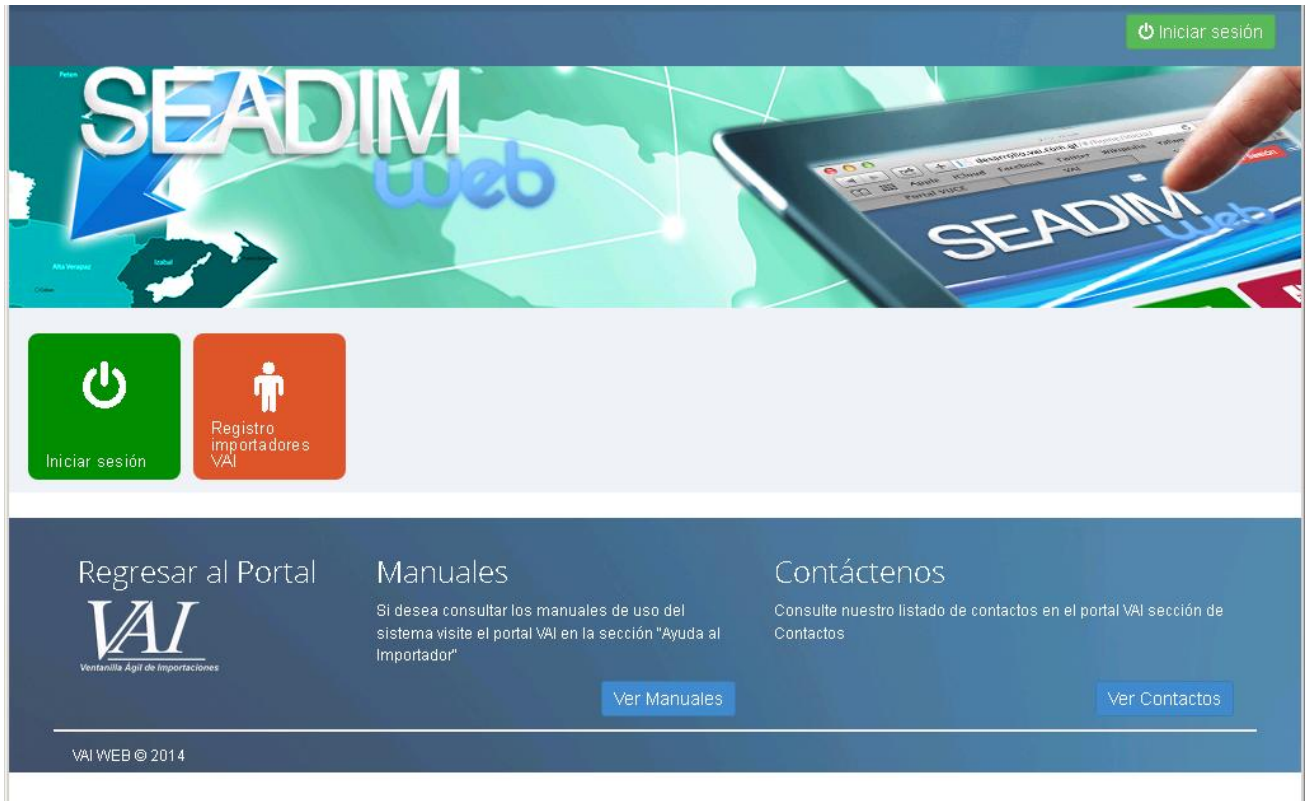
Iniciar sesión

SEADIM web

Petén
Alta Verapaz
Izabal
Cobán

desarrollo.vai.com.gt
Apple iCloud Facebook Twitter Wikipedia Yahoo
Portal VUCE
VAI
Sesión

SEADIM web

Iniciar sesión

Registro importadores VAI

Regresar al Portal

VAI
Ventanilla Ágil de Importaciones

Manuales

Si desea consultar los manuales de uso del sistema visite el portal VAI en la sección "Ayuda al Importador"

Ver Manuales

Contáctenos

Consulte nuestro listado de contactos en el portal VAI sección de Contactos

Ver Contactos

VAI WEB © 2014